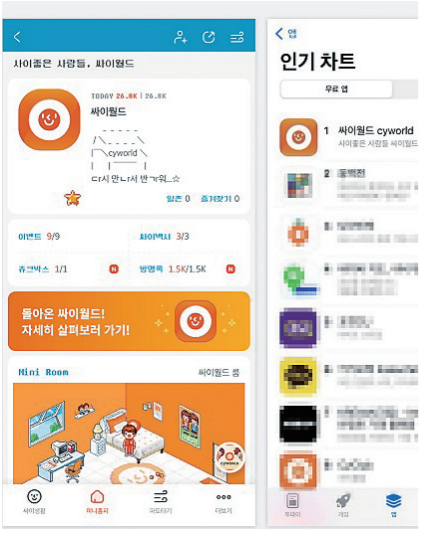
사이좋은 사람들, 싸이월드

TODAY 26.8K | 26.8K

싸이월드

/\
|‾‾cyworld \
다시 만나서 반가워..☆

일촌 0 즐겨찾기 0

이벤트 9/9
싸이렉서 3/3
쥬크박스 1/1
방명록 1.5K/1.5K

돌아온 싸이월드!
자세히 살펴보러 가기!

Mini Room
싸이월드 홈

싸이월드
미니홈피
피드타기
더보기

< 앱
인기 차트
무료 앱

1 싸이월드 cyworld
사이좋은 사람들 싸이월드

2 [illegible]

투데이
게임
앱